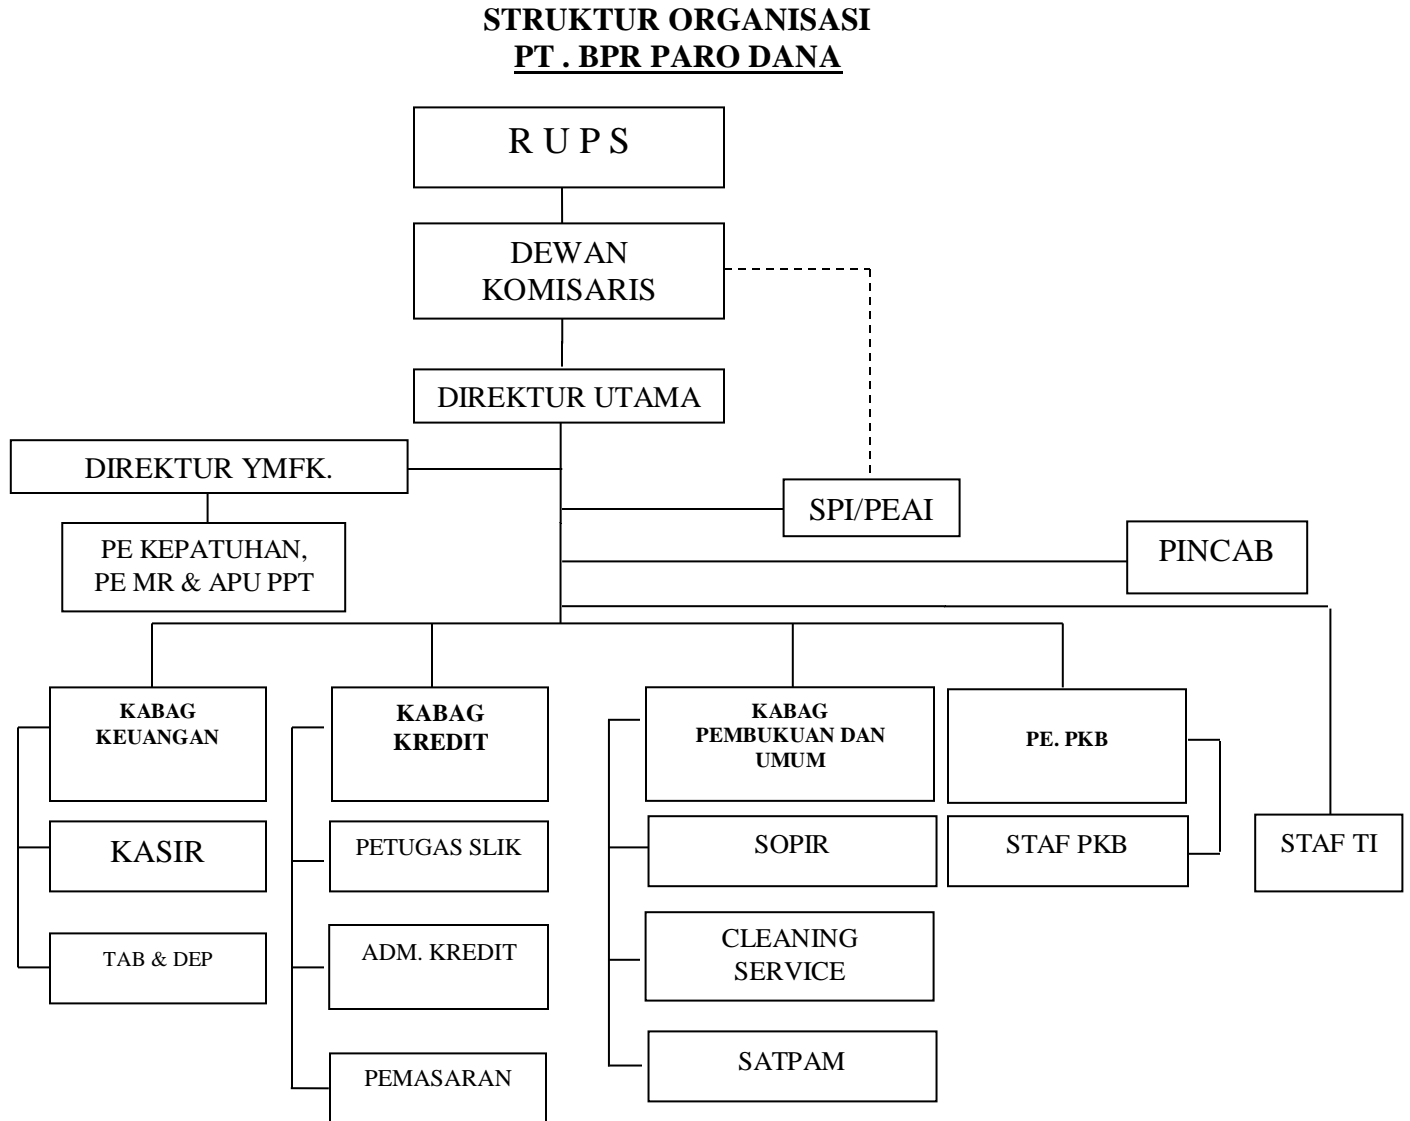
STRUKTUR ORGANISASI
PT . BPR PARO DANA

R U P S

DEWAN KOMISARIS

DIREKTUR UTAMA

DIREKTUR YMFK.

PE KEPATUHAN, PE MR & APU PPT

SPI/PEAI

PINCAB

KABAG KEUANGAN

KASIR

TAB & DEP

KABAG KREDIT

PETUGAS SLIK

ADM. KREDIT

PEMASARAN

KABAG PEMBUKUAN DAN UMUM

SOPIR

CLEANING SERVICE

SATPAM

PE. PKB

STAF PKB

STAF TI